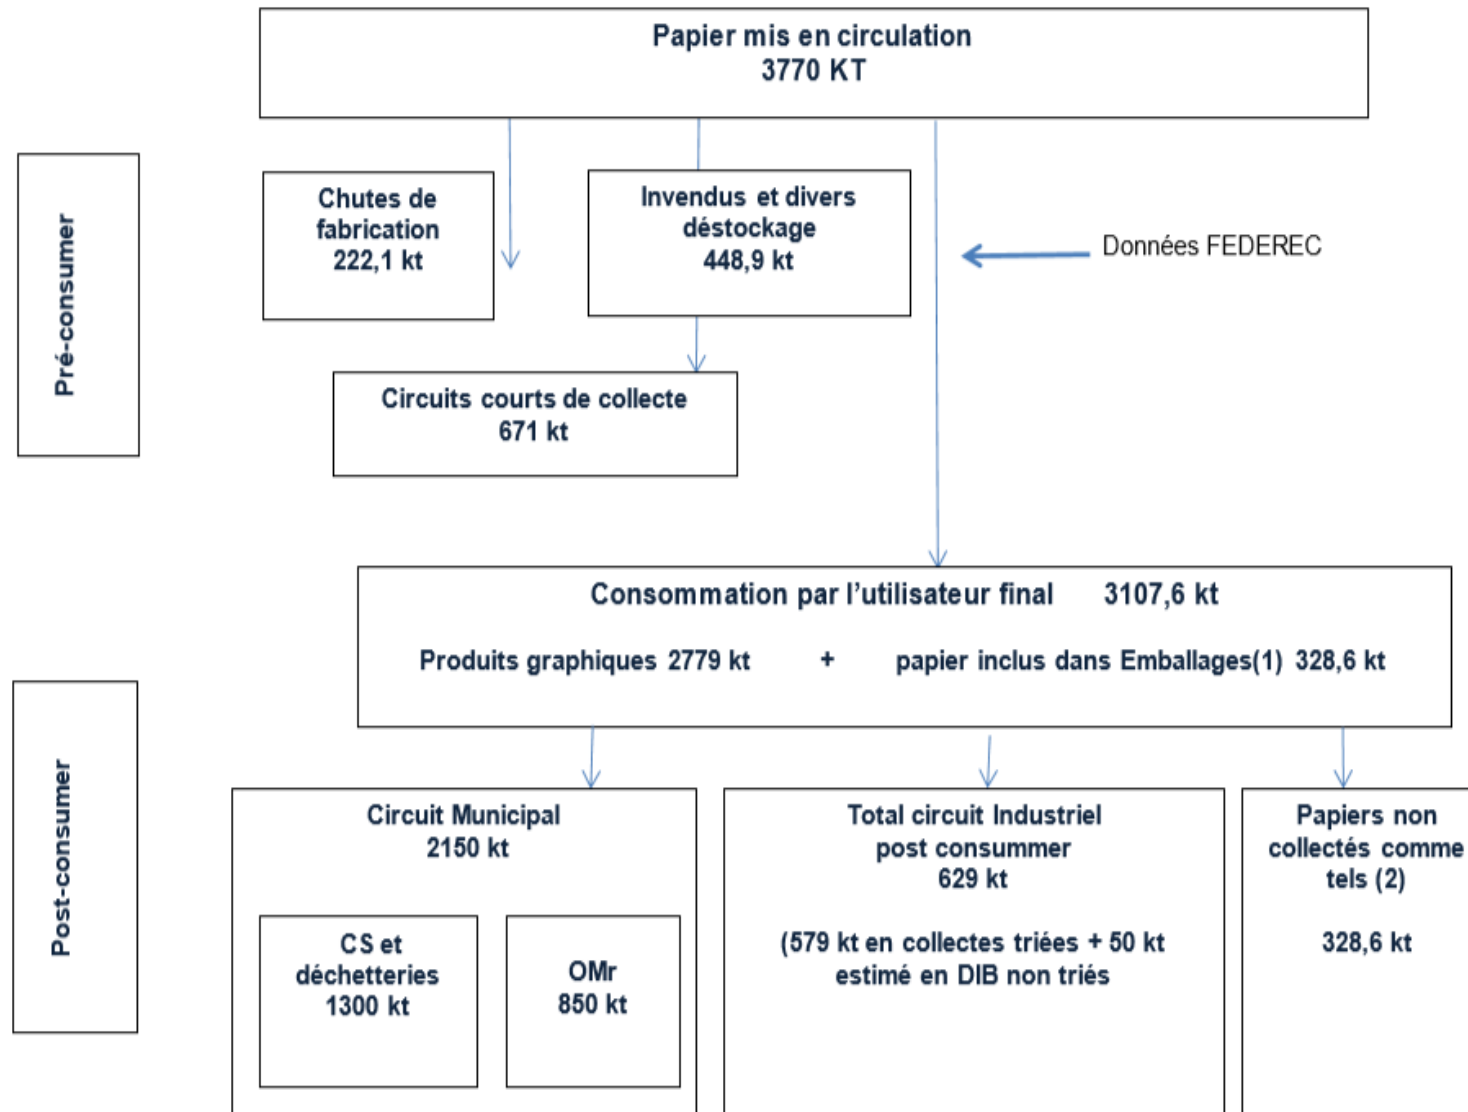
Papier mis en circulation
3770 KT

Pré-consumer

Chutes de fabrication
222,1 kt

Invendus et divers déstockage
448,9 kt

Données FEDEREC

Circuits courts de collecte
671 kt

Consommation par l'utilisateur final 3107,6 kt

Produits graphiques 2779 kt + papier inclus dans Emballages(1) 328,6 kt

Post-consumer

Circuit Municipal
2150 kt

CS et déchetteries
1300 kt

OMr
850 kt

Total circuit Industriel post consummer
629 kt

(579 kt en collectes triées + 50 kt estimé en DIB non triés

Papiers non collectés comme tels (2)

328,6 kt